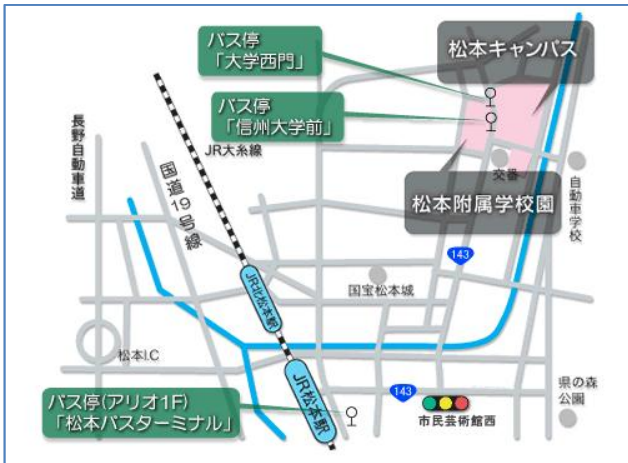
バス停
「大学西門」

松本キャンパス

バス停
「信州大学前」

長野自動車道

国道19号線

JR大糸線

交番

自動車学校

松本附属学校園

143

国宝松本城

JR北松本駅

松本I.C

143

県の森公園

市民芸術館西

バス停(アリオ1F)
「松本バスターミナル」

JR松本駅